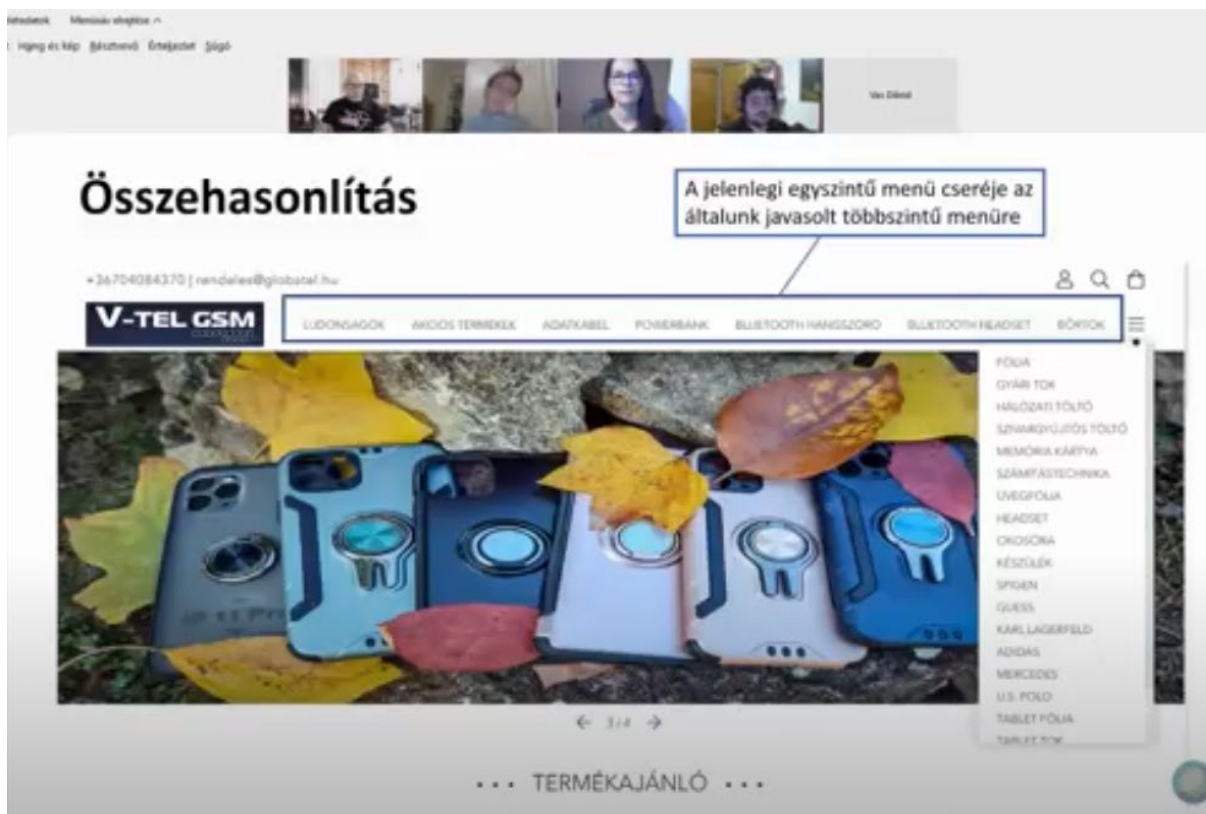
Résztvevők Menüsáv elrejtése ^
Hang és kép Résztvevő Értékelés Súgó
Van Dénel

Összehasonlítás

A jelenlegi egyszintű menü cseréje az általunk javasolt többszintű menüre

+36704084370 | rendeles@globatel.hu

V-TEL GSM

ÚJDONSÁGOK AKCIÓS TERMÉKEK ADATKÁBEL POWERBANK BLUETOOTH HANGSZÓRÓ BLUETOOTH HEADSET BÖRTOK

FÓLIA
GYÁRI TOK
HÁLÓZATI TÖLTŐ
SZIVARGYÚJTÓS TÖLTŐ
MEMÓRIA KÁRTYA
SZÁMÍTÁSTECHNIKA
ÜVEGFÓLIA
HEADSET
OKOSÓRA
KÉSZÜLÉK
SPIGEN
GUESS
KARL LAGERFELD
ADIDAS
MERCEDES
U.S. POLO
TABLET FÓLIA
TABLET TOK

1/4

TERMÉKAJÁNLÓ